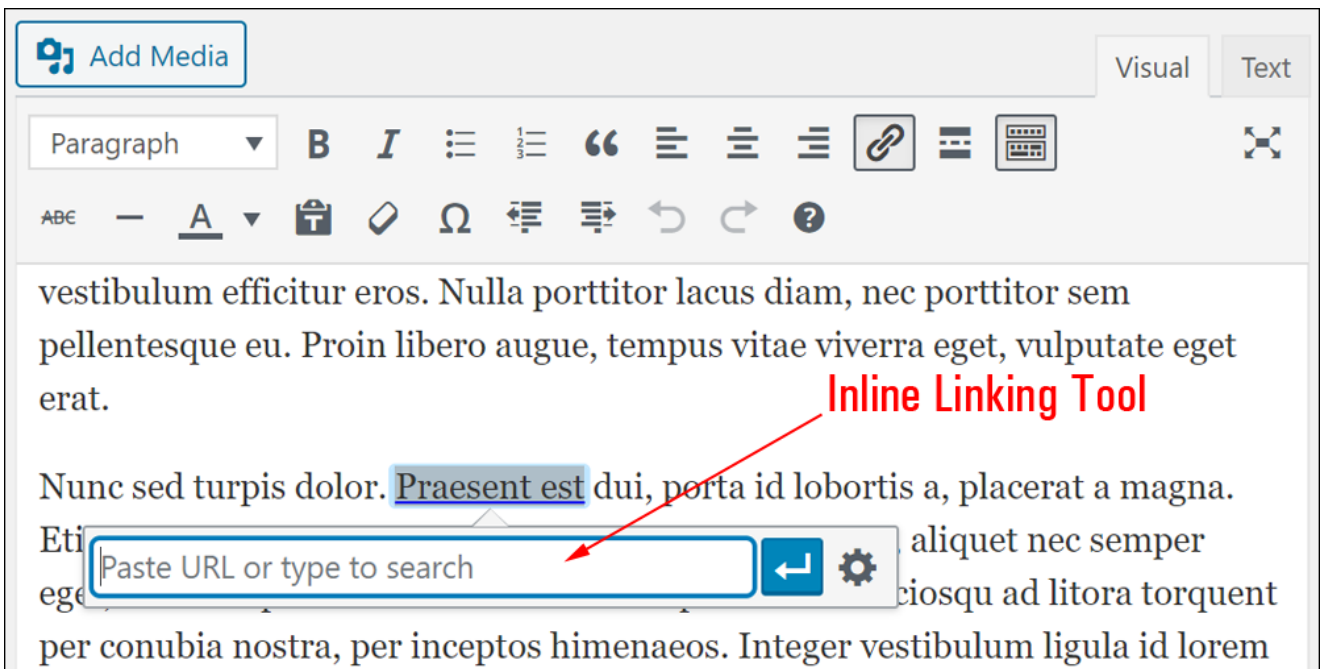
Add Media

Visual Text

Paragraph

ABC

A

vestibulum efficitur eros. Nulla porttitor lacus diam, nec porttitor sem pellentesque eu. Proin libero augue, tempus vitae viverra eget, vulputate eget erat.

Inline Linking Tool

Nunc sed turpis dolor. Praesent est dui, porta id lobortis a, placerat a magna. Eti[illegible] aliquet nec semper ege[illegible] ciosqu ad litora torquent per conubia nostra, per inceptos himenaeos. Integer vestibulum ligula id lorem

Paste URL or type to search